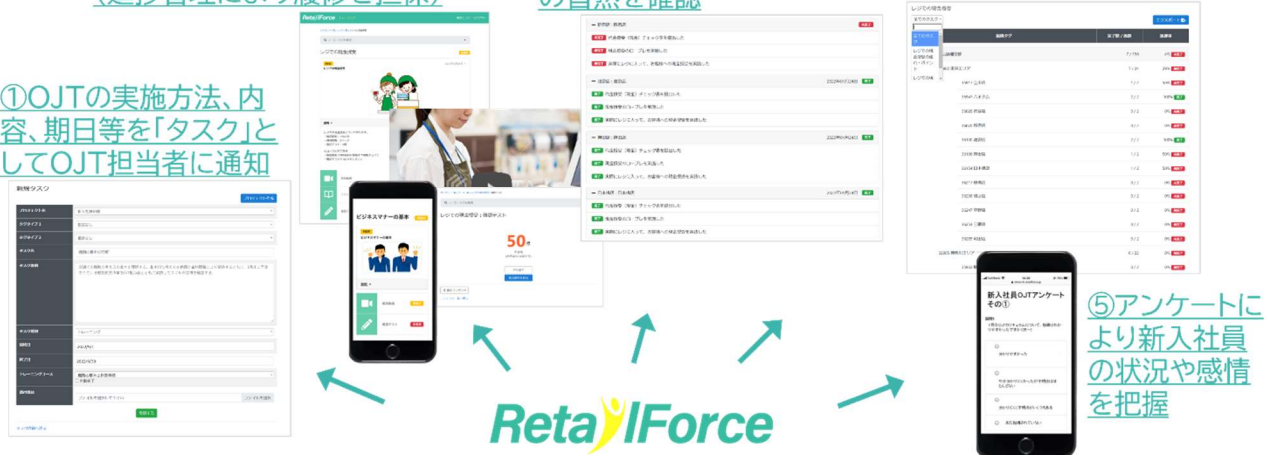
（進捗管理により撤移を把握）

の習熟を確認

①OJTの実施方法、内容、期日等を「タスク」としてOJT担当者に通知

新規タスク

RetailForce

レジでの現金授受

ビジネスマナーの基本

レジでの現金授受｜確認テスト

50点

レジでの現金授受

新入社員OJTアンケートその①

⑤アンケートにより新入社員の状況や感情を把握

RetailForce